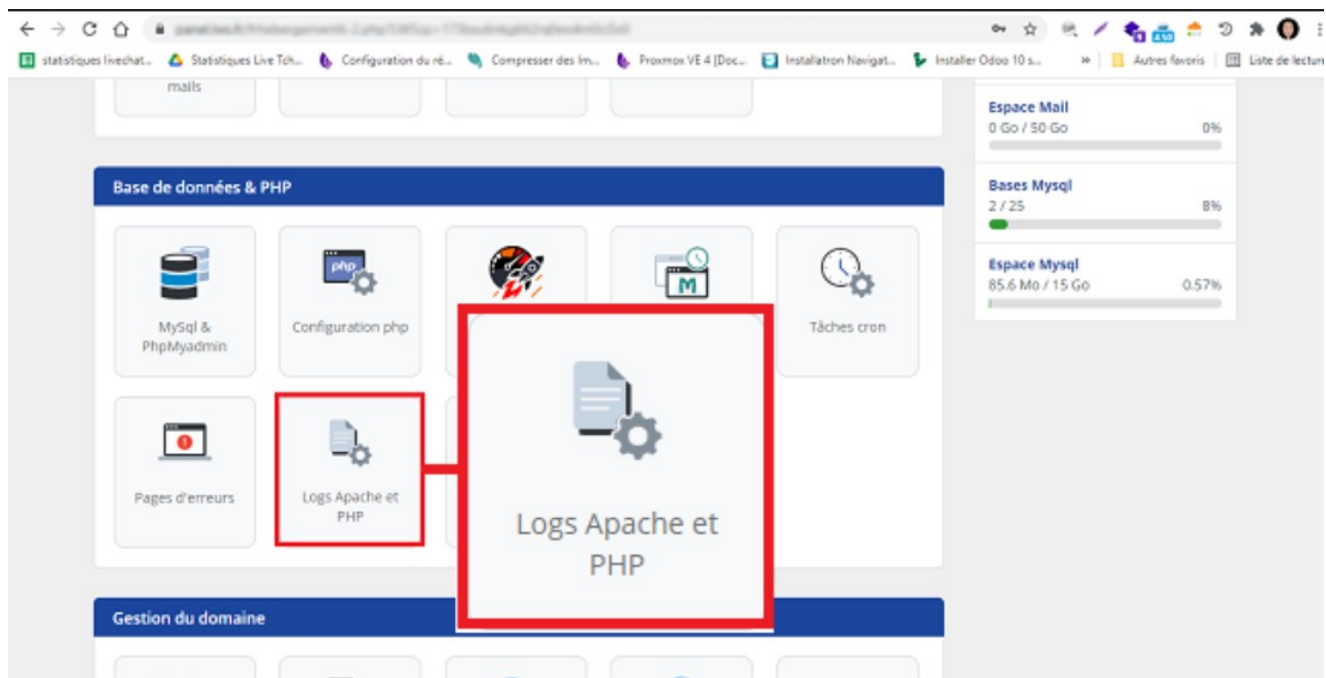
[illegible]

statistiques livechat... Statistiques Live Tch... Configuration du ré... Compresser des Im... Proxmox VE 4 [Doc... Installatron Navigat... Installer Odoo 10 s... » Autres favoris Liste de lecture

mails

Espace Mail
0 Go / 50 Go 0%

Base de données & PHP

Bases Mysql
2 / 25 8%

Espace Mysql
85.6 Mo / 15 Go 0.57%

php

M

MySql & PhpMyadmin

Configuration php

Tâches cron

Pages d'erreurs

Logs Apache et PHP

Logs Apache et PHP

Gestion du domaine